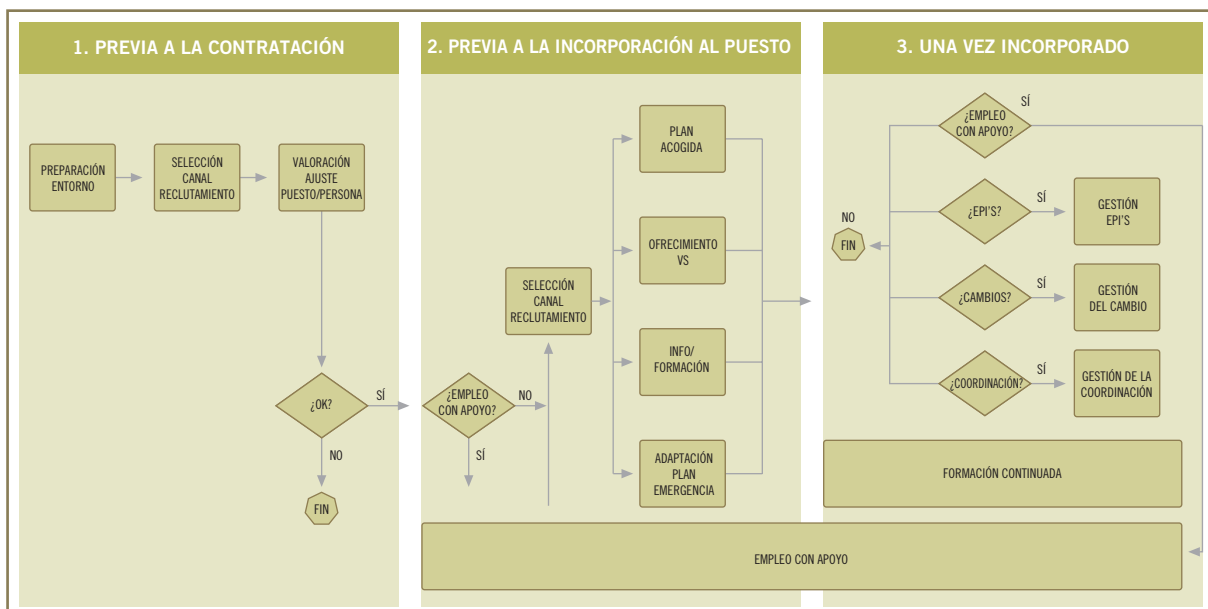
1. PREVIA A LA CONTRATACIÓN

PREPARACIÓN ENTORNO

SELECCIÓN CANAL RECLUTAMIENTO

VALORACIÓN AJUSTE PUESTO/PERSONA

¿OK?

SÍ

NO

FIN

2. PREVIA A LA INCORPORACIÓN AL PUESTO

¿EMPLEO CON APOYO?

NO

SÍ

SELECCIÓN CANAL RECLUTAMIENTO

PLAN ACOGIDA

OFRECIMIENTO VS

INFO/ FORMACIÓN

ADAPTACIÓN PLAN EMERGENCIA

3. UNA VEZ INCORPORADO

¿EMPLEO CON APOYO?

SÍ

NO

FIN

¿EPI'S?

SÍ

GESTIÓN EPI'S

¿CAMBIOS?

SÍ

GESTIÓN DEL CAMBIO

¿COORDINACIÓN?

SÍ

GESTIÓN DE LA COORDINACIÓN

FORMACIÓN CONTINUADA

EMPLEO CON APOYO